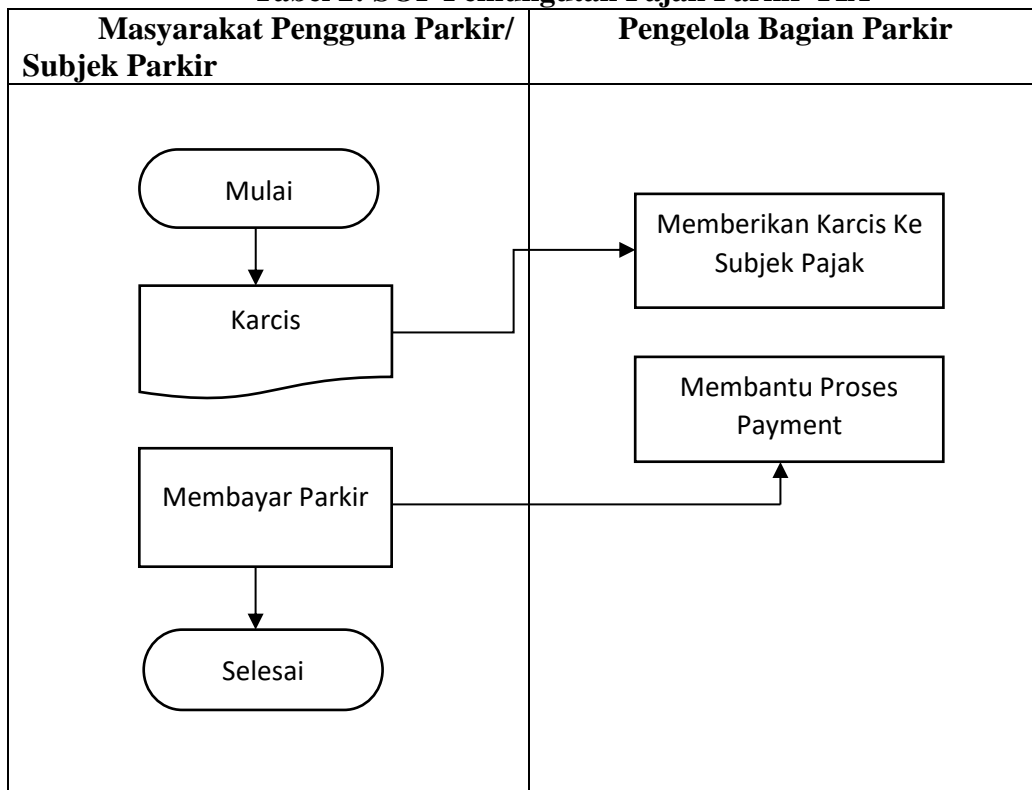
Tabel 2. SOP Pemungutan Pajak Parkir TIA

| Masyarakat Pengguna Parkir/ Subjek Parkir | Pengelola Bagian Parkir |
|---|---|
| Mulai | Memberikan Karcis Ke Subjek Pajak |
| Karcis | Membantu Proses Payment |
| Membayar Parkir | |
| Selesai | |